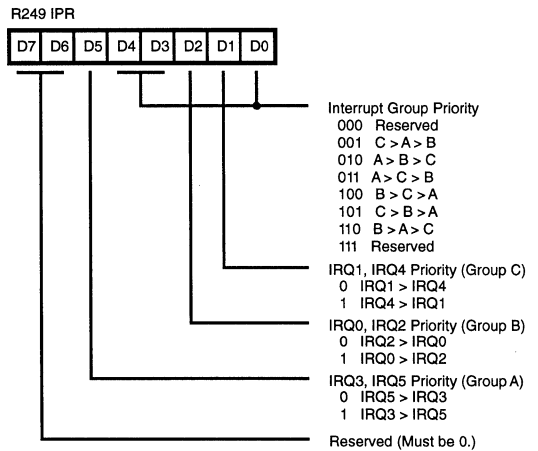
R249 IPR

| D7 | D6 | D5 | D4 | D3 | D2 | D1 | D0 |
|---|---|---|---|---|---|---|---|

Interrupt Group Priority
000 Reserved
001 C > A > B
010 A > B > C
011 A > C > B
100 B > C > A
101 C > B > A
110 B > A > C
111 Reserved

IRQ1, IRQ4 Priority (Group C)
0 IRQ1 > IRQ4
1 IRQ4 > IRQ1

IRQ0, IRQ2 Priority (Group B)
0 IRQ2 > IRQ0
1 IRQ0 > IRQ2

IRQ3, IRQ5 Priority (Group A)
0 IRQ5 > IRQ3
1 IRQ3 > IRQ5

Reserved (Must be 0.)